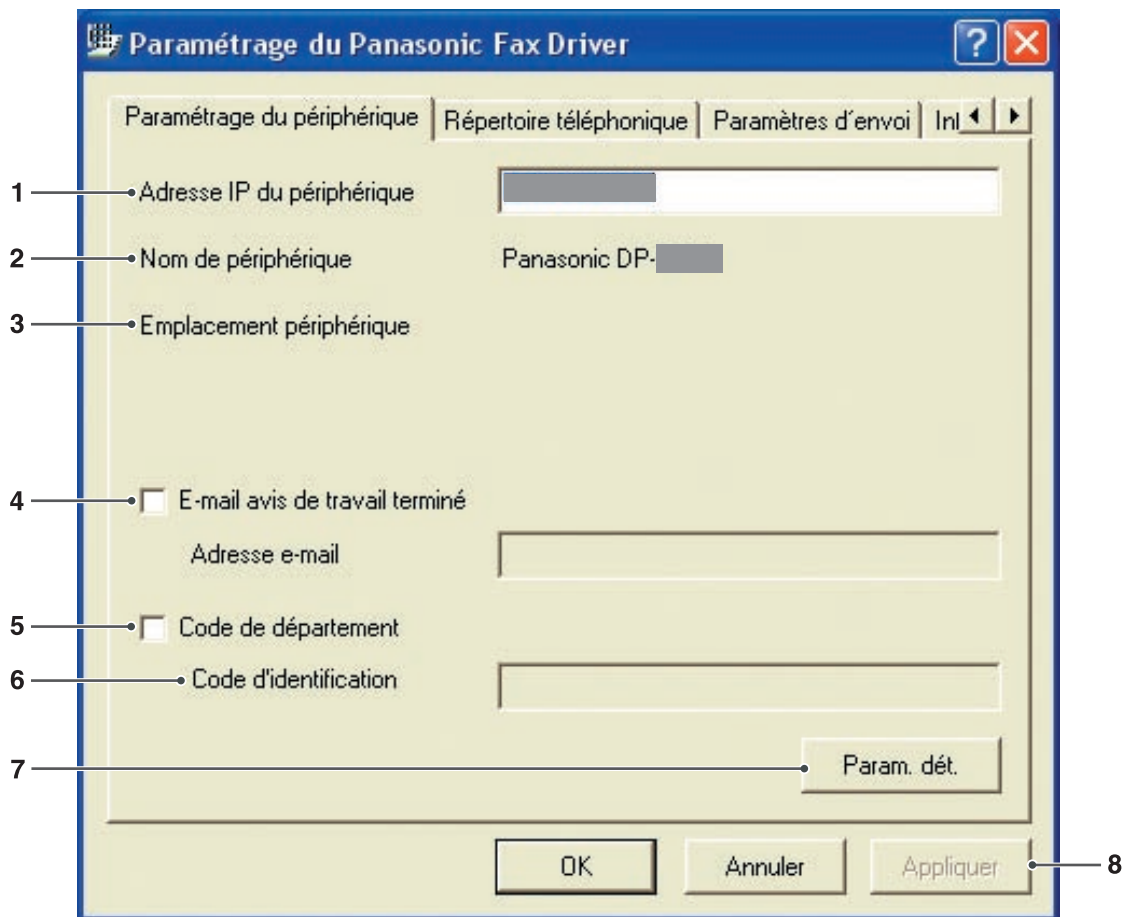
Paramétrage du Panasonic Fax Driver

?

Paramétrage du périphérique | Répertoire téléphonique | Paramètres d'envoi | Inl

1 Adresse IP du périphérique

2 Nom de périphérique Panasonic DP-

3 Emplacement périphérique

4 E-mail avis de travail terminé

Adresse e-mail

5 Code de département

6 Code d'identification

7 Param. dét.

OK Annuler Appliquer 8